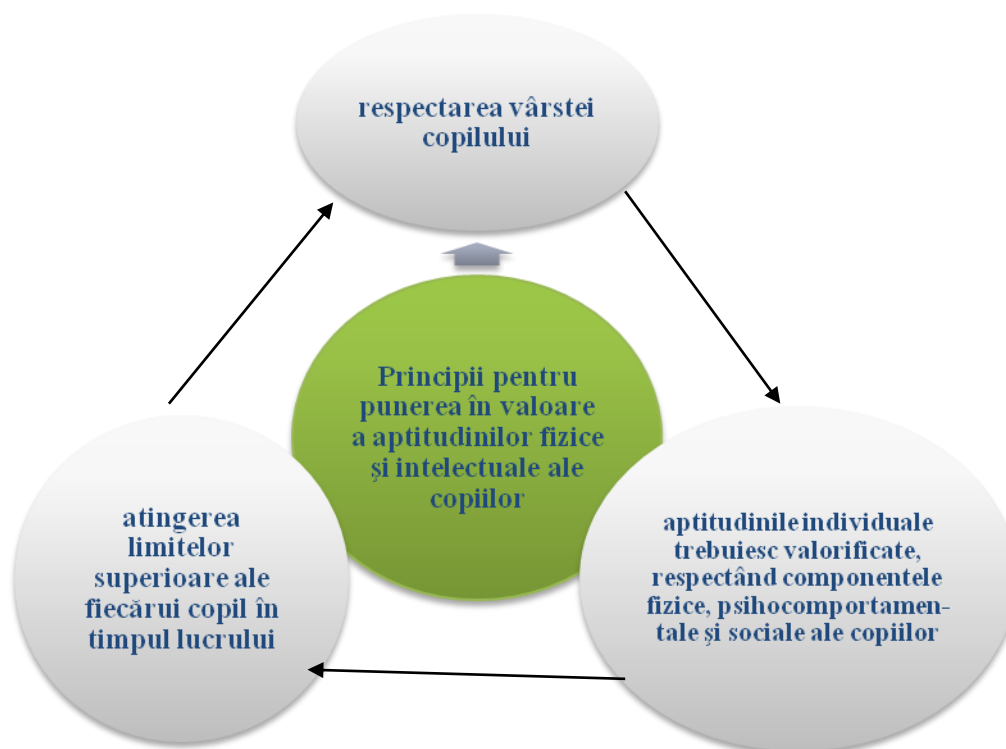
respectarea vârstei copilului

Principii pentru punerea în valoare a aptitudinilor fizice şi intelectuale ale copiilor

aptitudinile individuale trebuiesc valorificate, respectând componentele fizice, psihocomportamentale şi sociale ale copiilor

atingerea limitelor superioare ale fiecărui copil în timpul lucrului